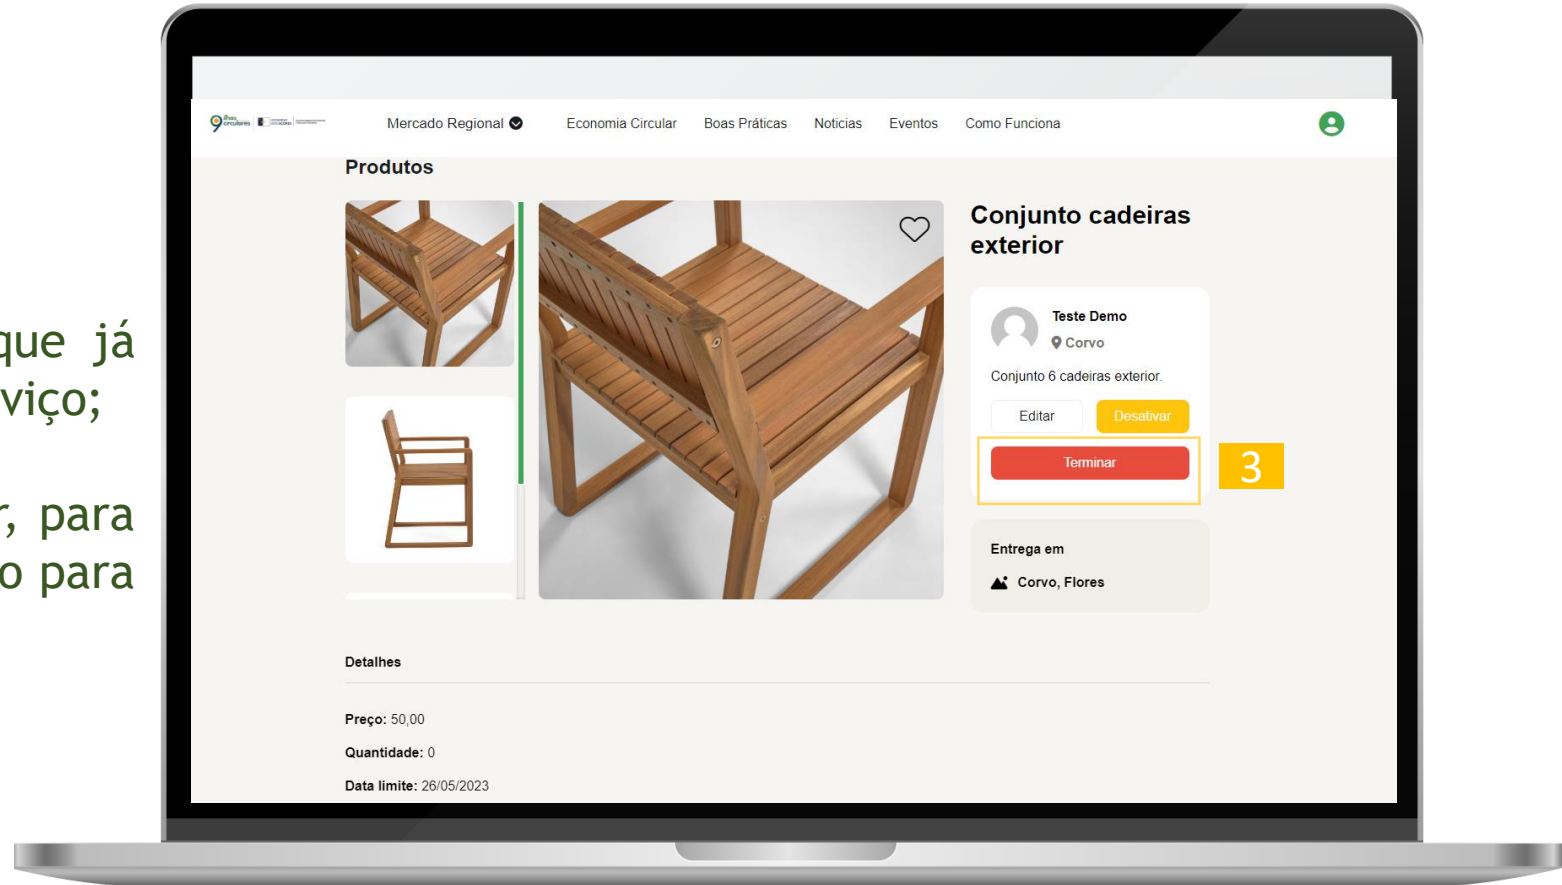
que já
viço;

r, para
o para

Mercado Regional
Economia Circular
Boas Práticas
Noticias
Eventos
Como Funciona

Produtos

Conjunto cadeiras exterior

Teste Demo
Corvo
Conjunto 6 cadeiras exterior.
Editar
Desativar
Terminar

3

Entrega em
Corvo, Flores

Detalhes

**Preço:** 50,00
**Quantidade:** 0
**Data limite:** 26/05/2023